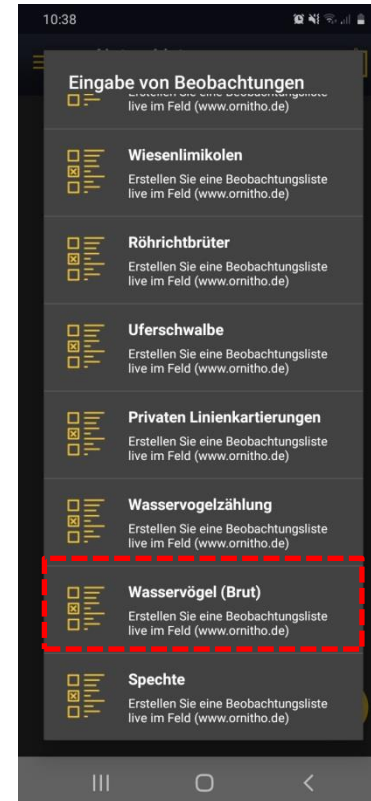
10:38

Eingabe von Beobachtungen

live im Feld (www.ornitho.de)

Wiesenlimikolen
Erstellen Sie eine Beobachtungsliste live im Feld (www.ornitho.de)

Röhrichtbrüter
Erstellen Sie eine Beobachtungsliste live im Feld (www.ornitho.de)

Uferschwalbe
Erstellen Sie eine Beobachtungsliste live im Feld (www.ornitho.de)

Privaten Linienkartierungen
Erstellen Sie eine Beobachtungsliste live im Feld (www.ornitho.de)

Wasservogelzählung
Erstellen Sie eine Beobachtungsliste live im Feld (www.ornitho.de)

Wasservögel (Brut)
Erstellen Sie eine Beobachtungsliste live im Feld (www.ornitho.de)

Spechte
Erstellen Sie eine Beobachtungsliste live im Feld (www.ornitho.de)